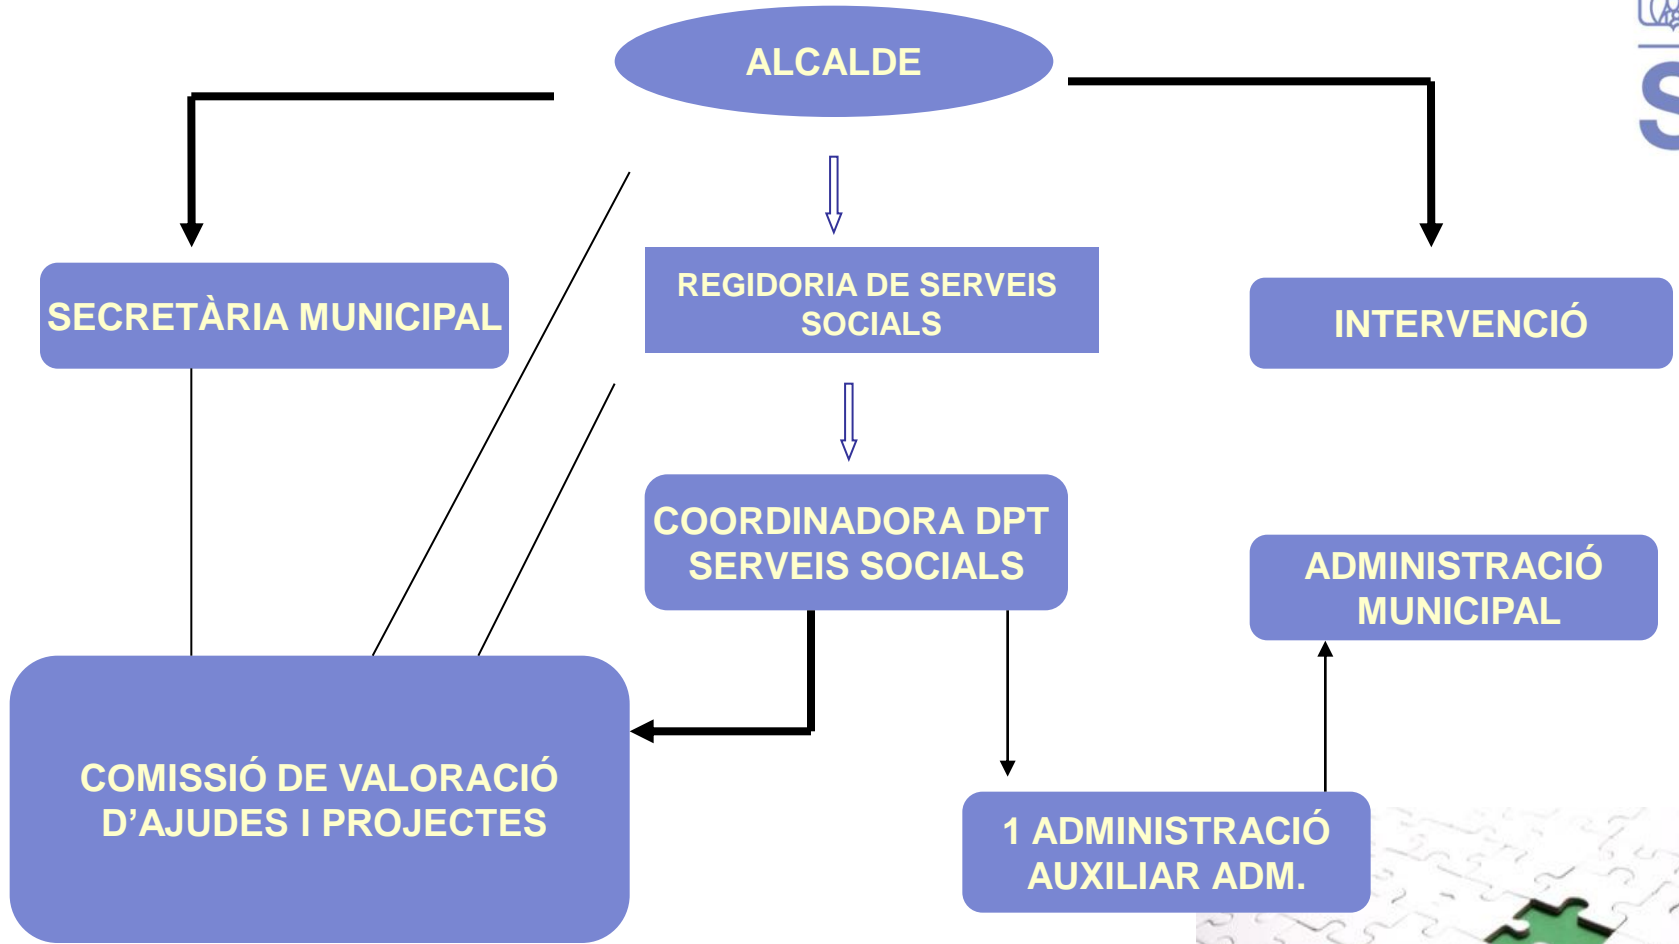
ALCALDE

SECRETÀRIA MUNICIPAL

REGIDORIA DE SERVEIS SOCIALS

INTERVENCIÓ

COORDINADORA DPT SERVEIS SOCIALS

ADMINISTRACIÓ MUNICIPAL

COMISSIÓ DE VALORACIÓ D'AJUDES I PROJECTES

1 ADMINISTRACIÓ AUXILIAR ADM.